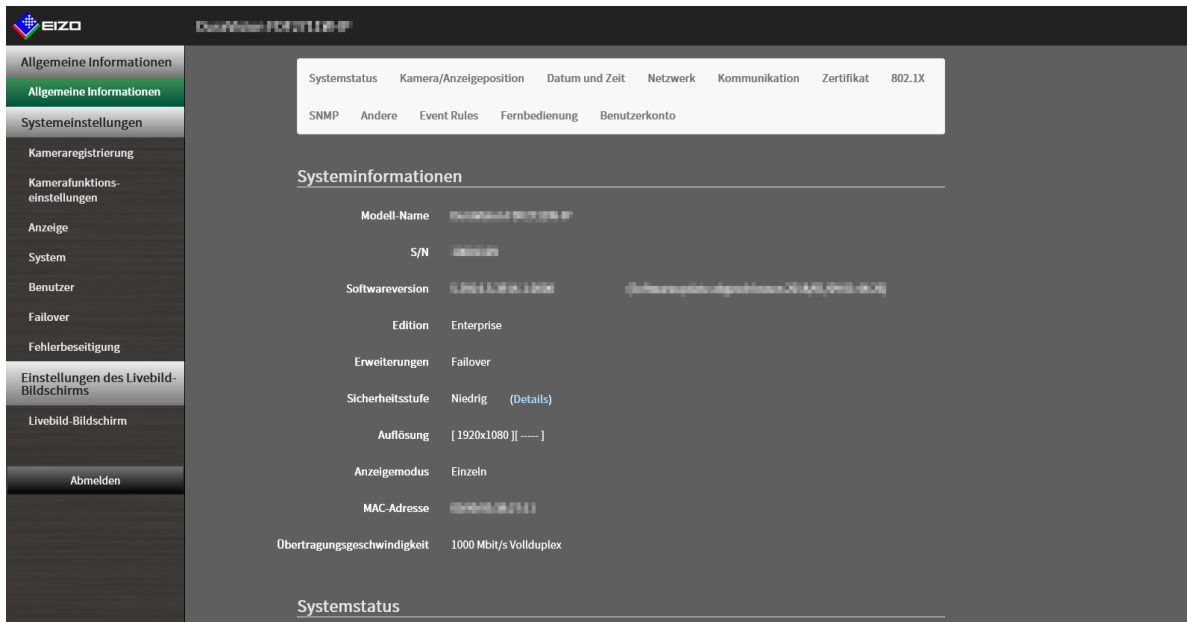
EIZO

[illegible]

Allgemeine Informationen
Allgemeine Informationen
Systemeinstellungen
Kameraregistrierung
Kamerafunktionseinstellungen
Anzeige
System
Benutzer
Failover
Fehlerbeseitigung
Einstellungen des Livebild-Bildschirms
Livebild-Bildschirm
Abmelden

Systemstatus Kamera/Anzeigeposition Datum und Zeit Netzwerk Kommunikation Zertifikat 802.1X
SNMP Andere Event Rules Fernbedienung Benutzerkonto

Systeminformationen

| | |
|---|---|
| Modell-Name | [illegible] |
| S/N | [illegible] |
| Softwareversion | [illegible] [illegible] |
| Edition | Enterprise |
| Erweiterungen | Failover |
| Sicherheitsstufe | Niedrig (Details) |
| Auflösung | [ 1920x1080 ][ ----- ] |
| Anzeigemodus | Einzeln |
| MAC-Adresse | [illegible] |
| Übertragungsgeschwindigkeit | 1000 Mbit/s Vollduplex |

Systemstatus